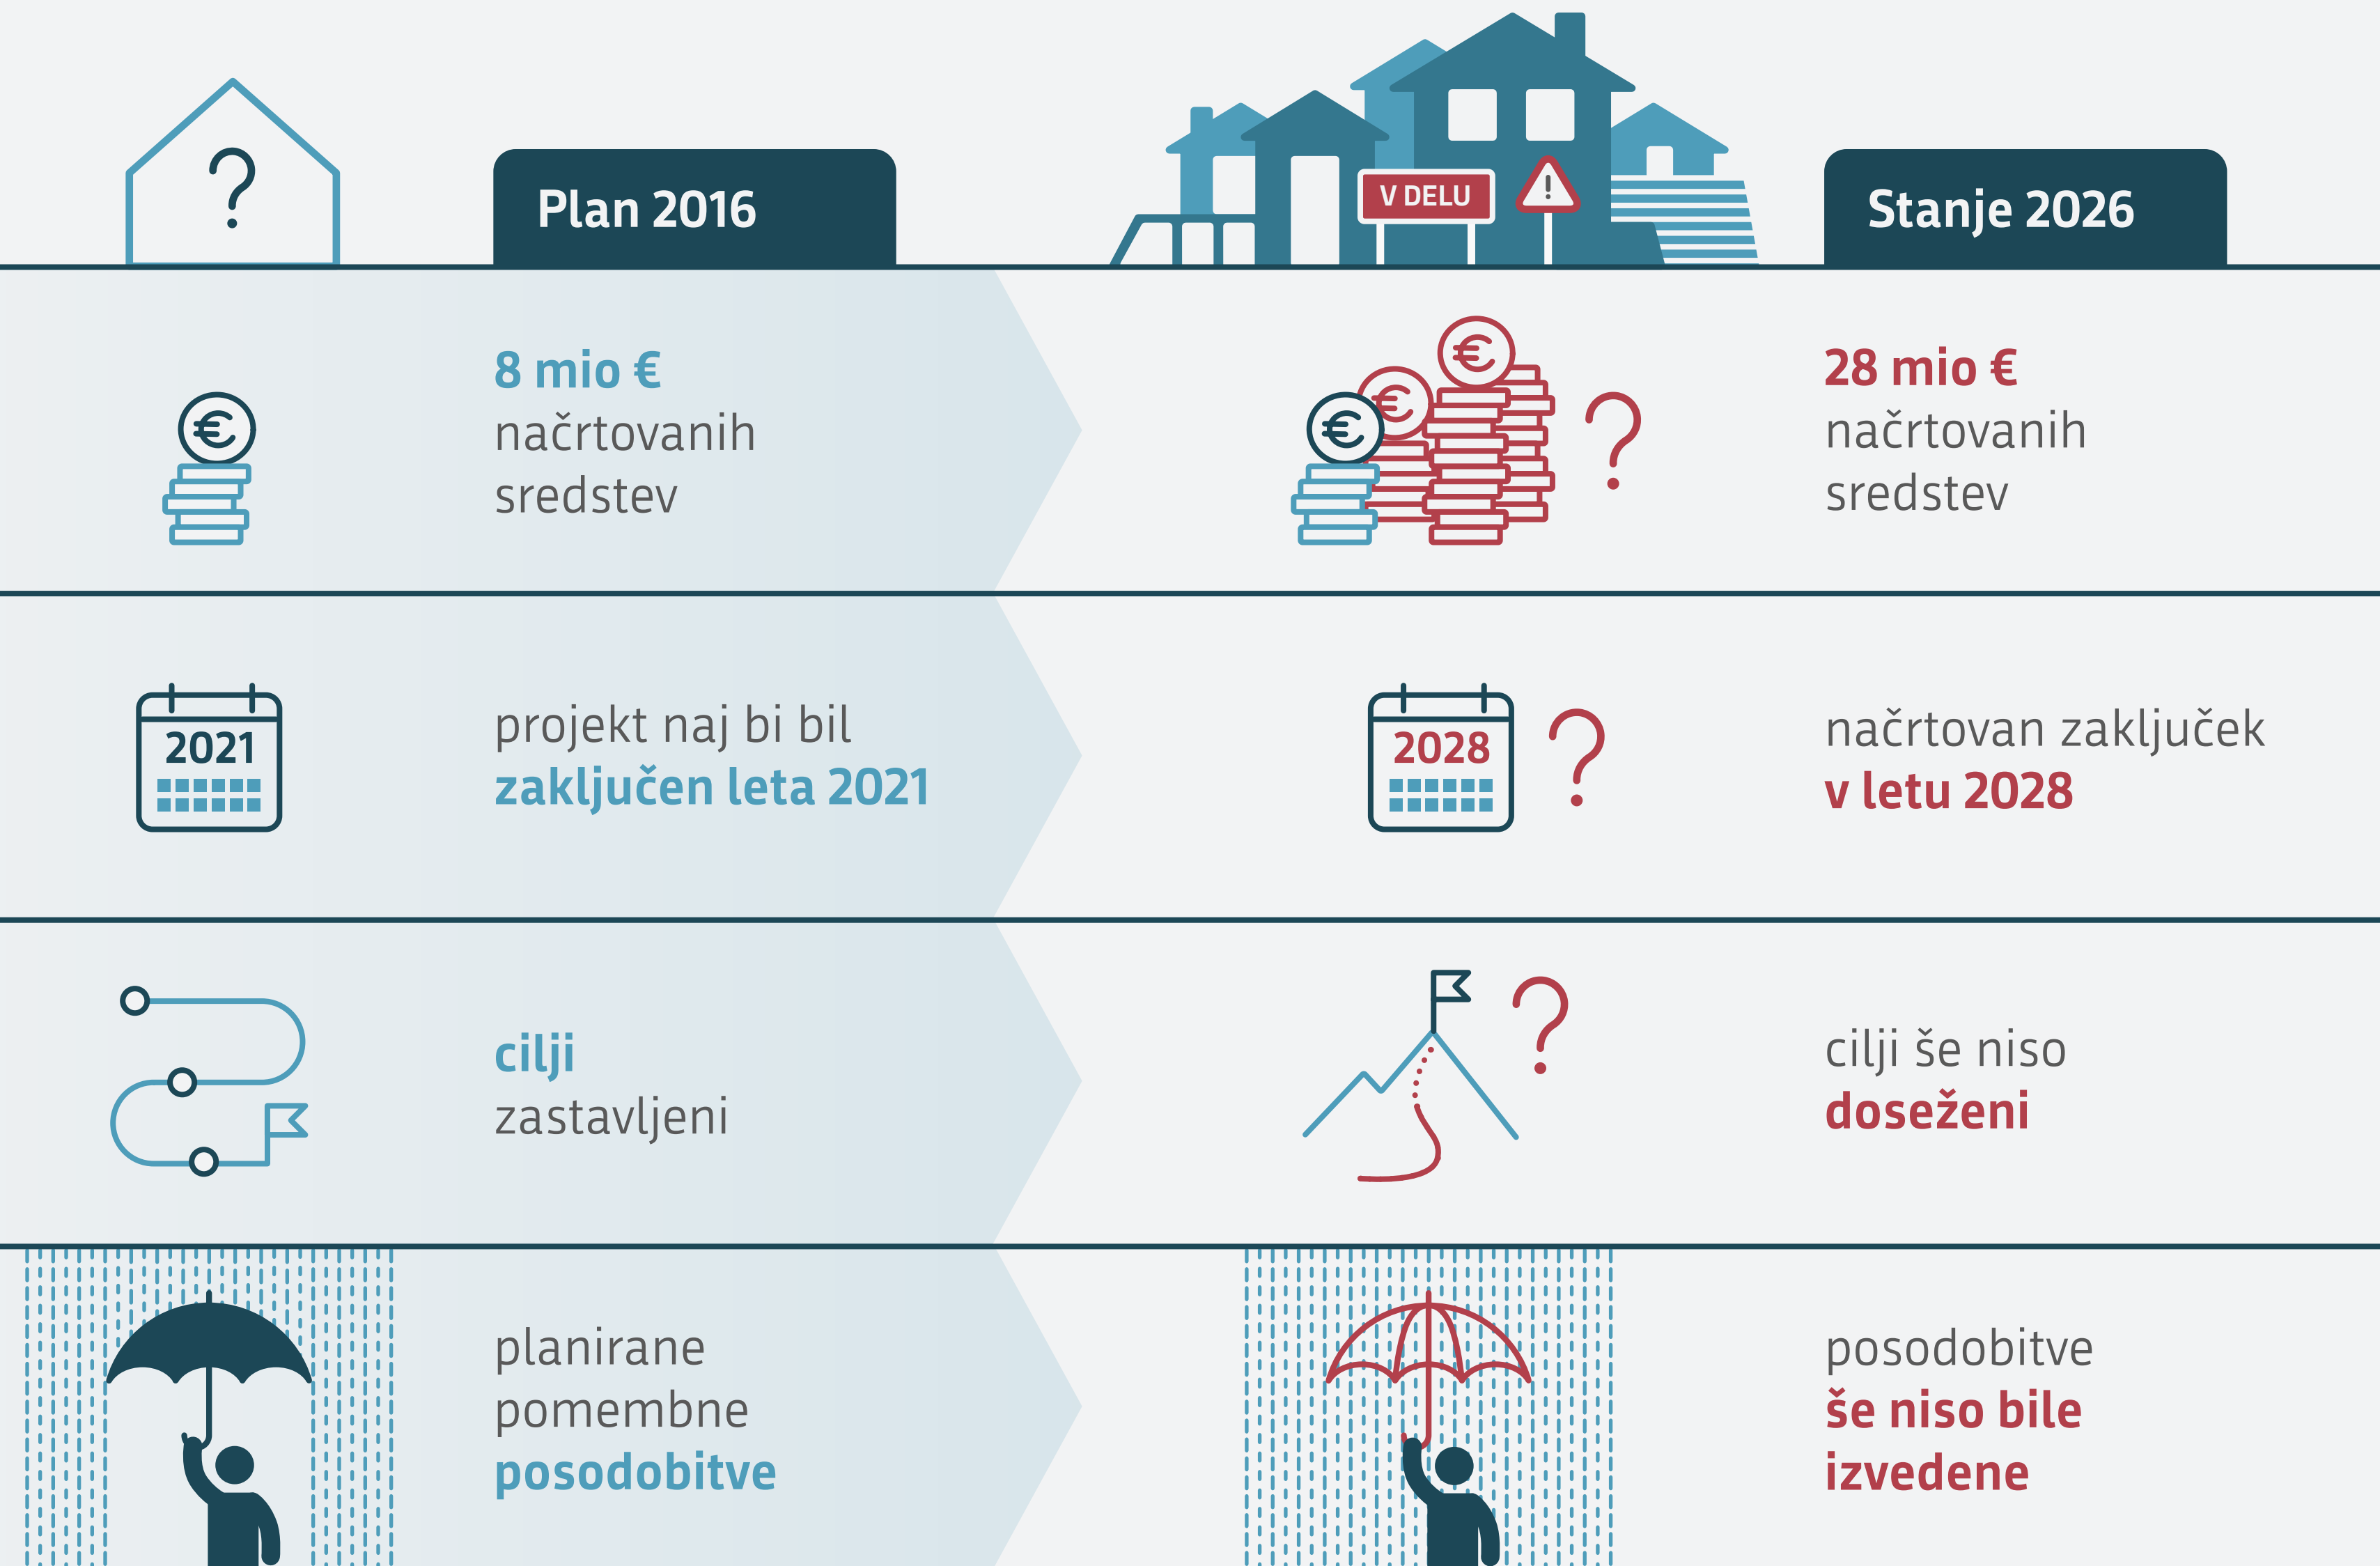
?

Plan 2016

V DELU

!

Stanje 2026

8 mio €
načrtovanih sredstev

€

28 mio €
načrtovanih sredstev

2021

projekt naj bi bil
zaključen leta 2021

2028

načrtovan zaključek
v letu 2028

cilji
zastavljeni

cilji še niso
doseženi

planirane
pomembne
posodobitve

posodobitve
še niso bile
izvedene